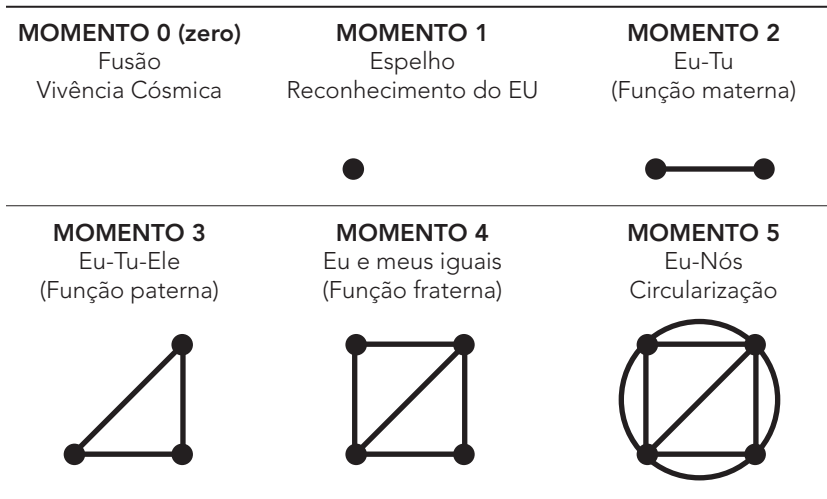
**MOMENTO 0 (zero)**
Fusão
Vivência Cósmica

**MOMENTO 1**
Espelho
Reconhecimento do EU

**MOMENTO 2**
Eu-Tu
(Função materna)

**MOMENTO 3**
Eu-Tu-Ele
(Função paterna)

**MOMENTO 4**
Eu e meus iguais
(Função fraterna)

**MOMENTO 5**
Eu-Nós
Circularização